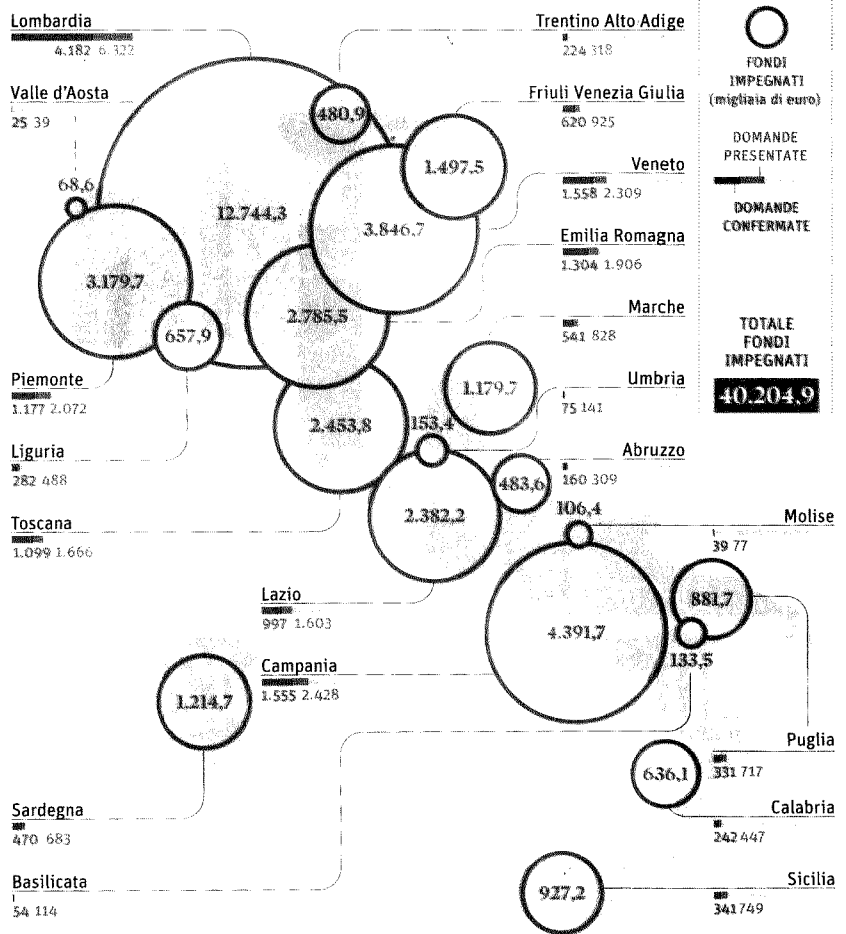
Lombardia
4.182 6.322

Valle d'Aosta
25 39

Trentino Alto Adige
224 318

Friuli Venezia Giulia
620 925

Veneto
1.558 2.309

Emilia Romagna
1.304 1.906

Marche
541 828

Umbria
75 141

Abruzzo
160 309

Molise
39 77

FONDI IMPEGNATI (migliaia di euro)

DOMANDE PRESENTATE

DOMANDE CONFERMATE

TOTALE FONDI IMPEGNATI
40.204,9

68,6
12.744,3
480,9
1.497,5
3.846,7
3.179,7
657,9
2.785,5
1.179,7
2.453,8
153,4
483,6
2.382,2
106,4
881,7
4.391,7
133,5
1.214,7
636,1
927,2

Piemonte
1.177 2.072

Liguria
282 488

Toscana
1.099 1.666

Lazio
997 1.603

Campania
1.555 2.428

Puglia
331 717

Calabria
242 447

Sardegna
470 683

Basilicata
54 114

Sicilia
341 749